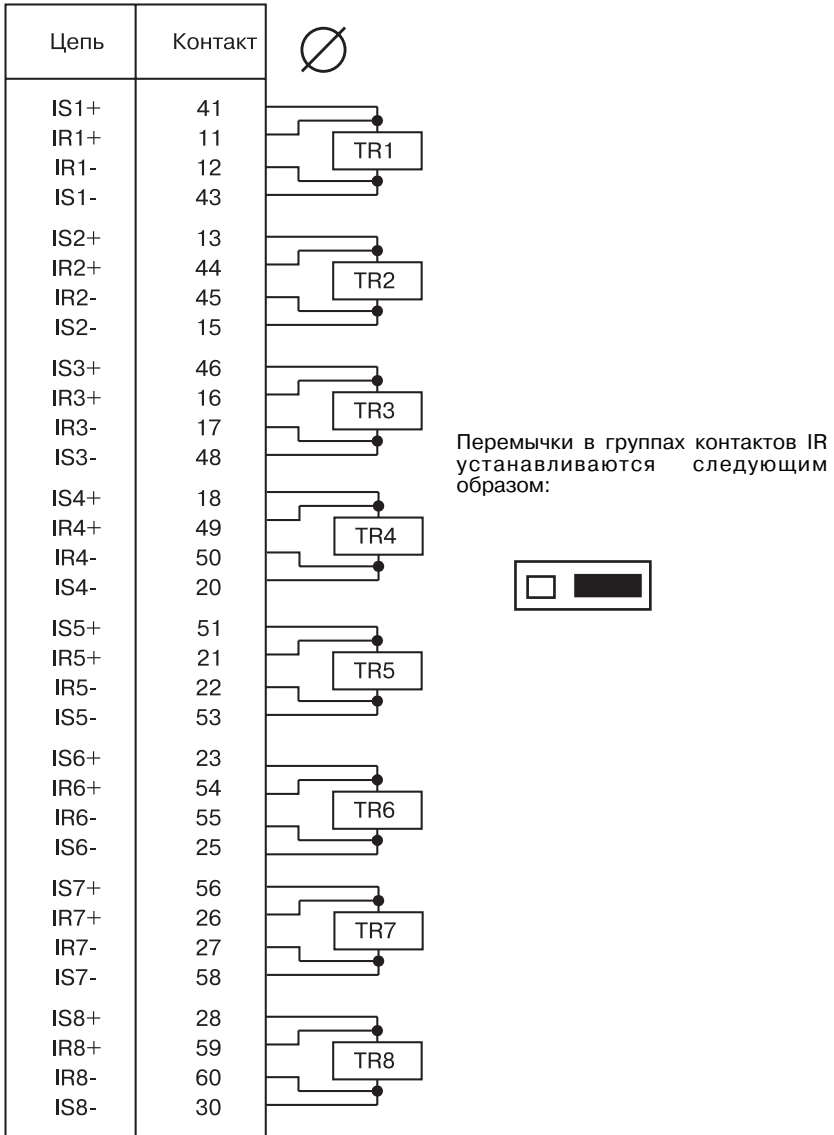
| Цепь | Контакт |
|---|---|
| IS1+ | 41 |
| IR1+ | 11 |
| IR1- | 12 |
| IS1- | 43 |
| IS2+ | 13 |
| IR2+ | 44 |
| IR2- | 45 |
| IS2- | 15 |
| IS3+ | 46 |
| IR3+ | 16 |
| IR3- | 17 |
| IS3- | 48 |
| IS4+ | 18 |
| IR4+ | 49 |
| IR4- | 50 |
| IS4- | 20 |
| IS5+ | 51 |
| IR5+ | 21 |
| IR5- | 22 |
| IS5- | 53 |
| IS6+ | 23 |
| IR6+ | 54 |
| IR6- | 55 |
| IS6- | 25 |
| IS7+ | 56 |
| IR7+ | 26 |
| IR7- | 27 |
| IS7- | 58 |
| IS8+ | 28 |
| IR8+ | 59 |
| IR8- | 60 |
| IS8- | 30 |

$\varnothing$

TR1
TR2
TR3
TR4
TR5
TR6
TR7
TR8

Перемычки в группах контактов IR устанавливаются следующим образом: